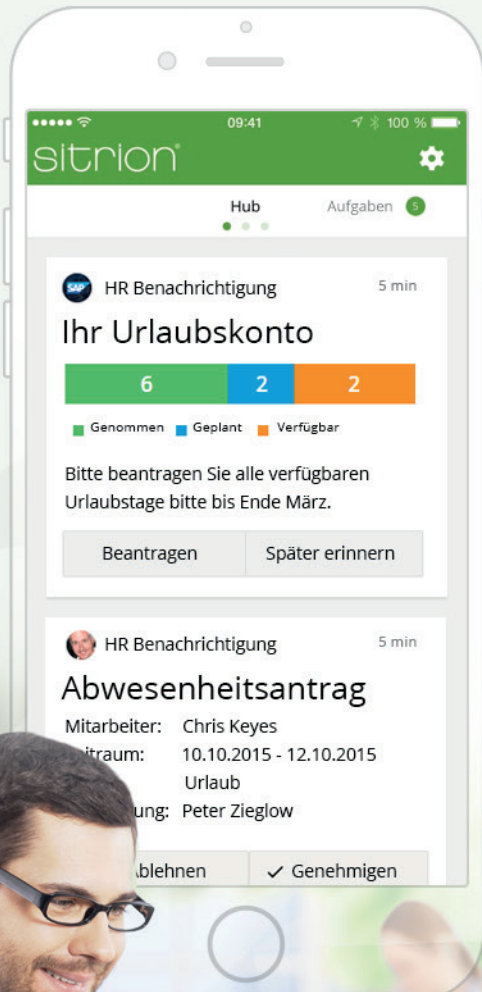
●●●●● 09:41 100 %

sitrion

Hub Aufgaben 5

SAP HR Benachrichtigung 5 min

Ihr Urlaubskonto

| 6 | 2 | 2 |
|---|---|---|

Genommen Geplant Verfügbar

Bitte beantragen Sie alle verfügbaren Urlaubstage bitte bis Ende März.

Beantragen Später erinnern

HR Benachrichtigung 5 min

Abwesenheitsantrag

Mitarbeiter: Chris Keyes
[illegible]itraum: 10.10.2015 - 12.10.2015
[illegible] Urlaub
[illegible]ung: Peter Zieglow

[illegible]blehnen ✓ Genehmigen